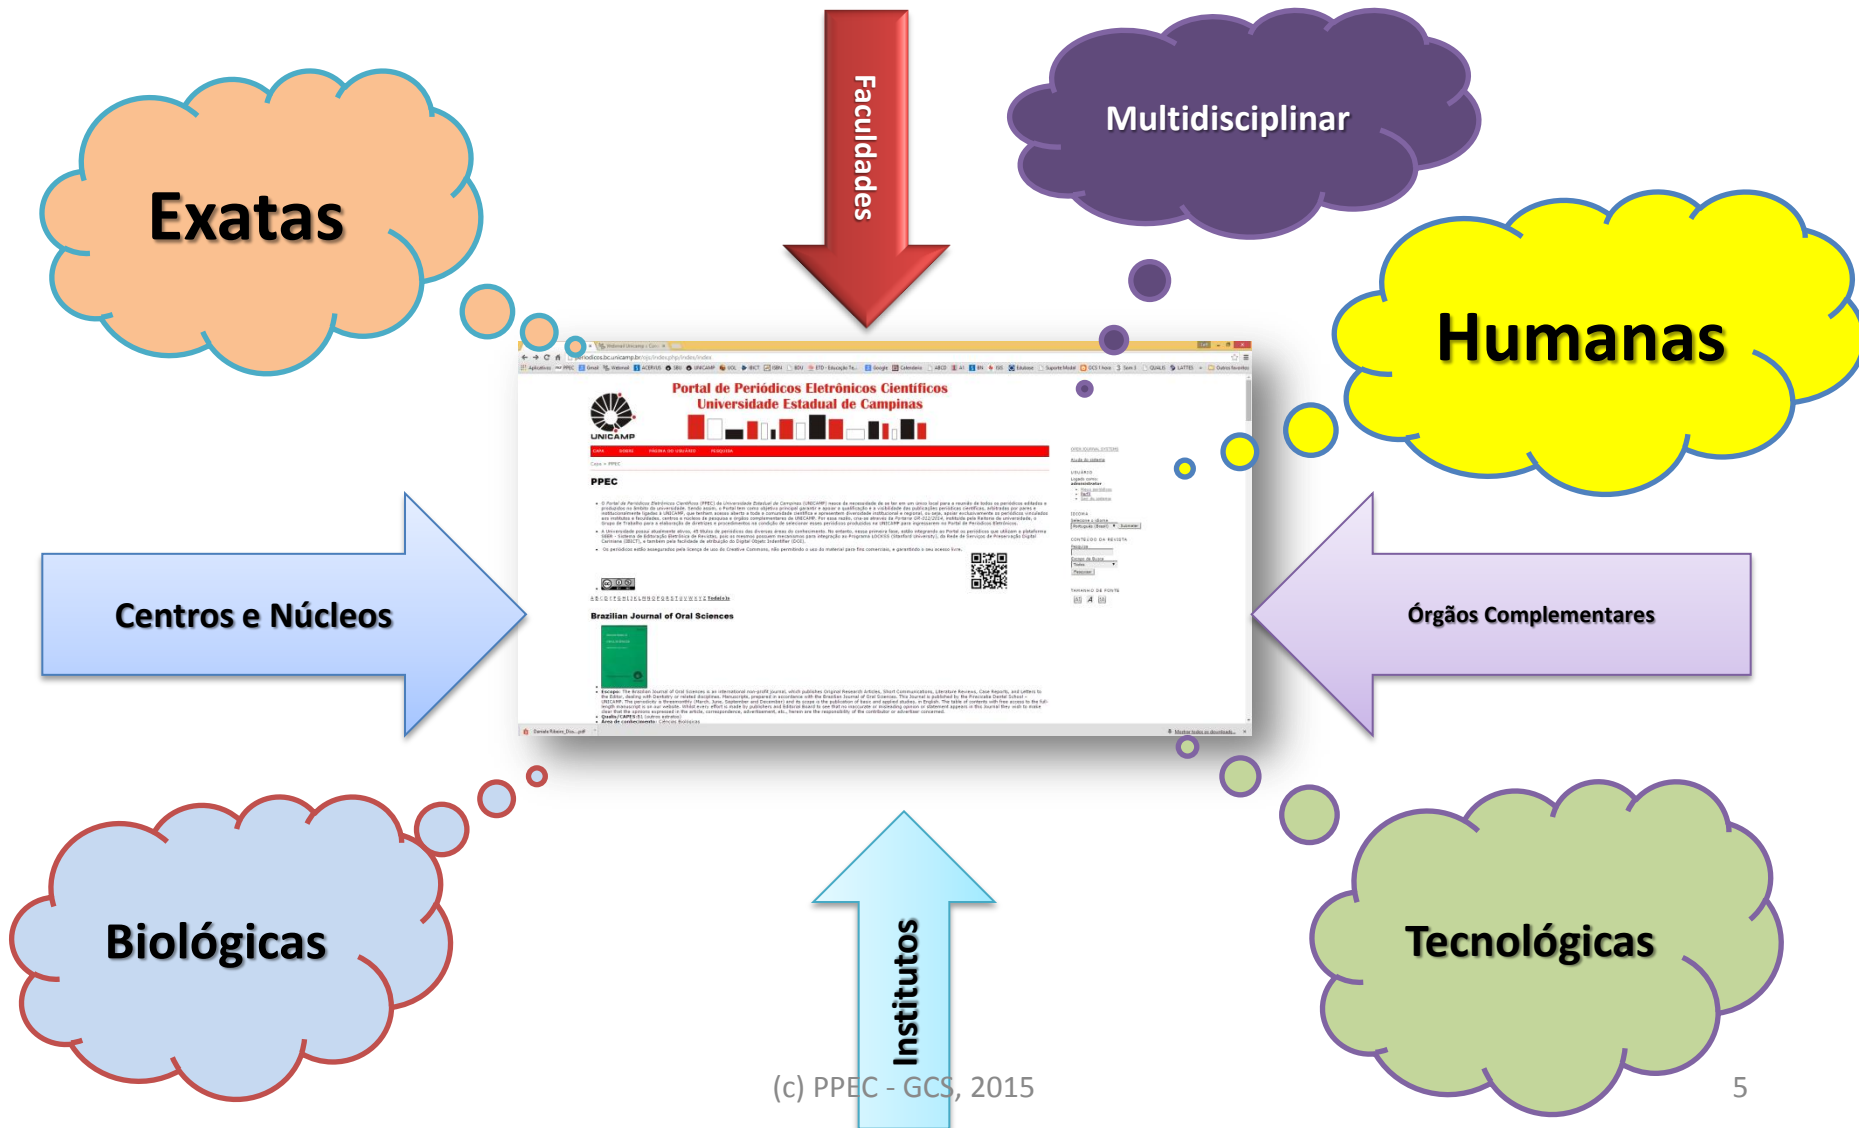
Faculdades

Multidisciplinar

Exatas

Humanas

Portal de Periódicos Eletrônicos Científicos
Universidade Estadual de Campinas

UNICAMP

PPEC

Brazilian Journal of Oral Sciences

Centros e Núcleos

Órgãos Complementares

Biológicas

Tecnológicas

Institutos

(c) PPEC - GCS, 2015

5